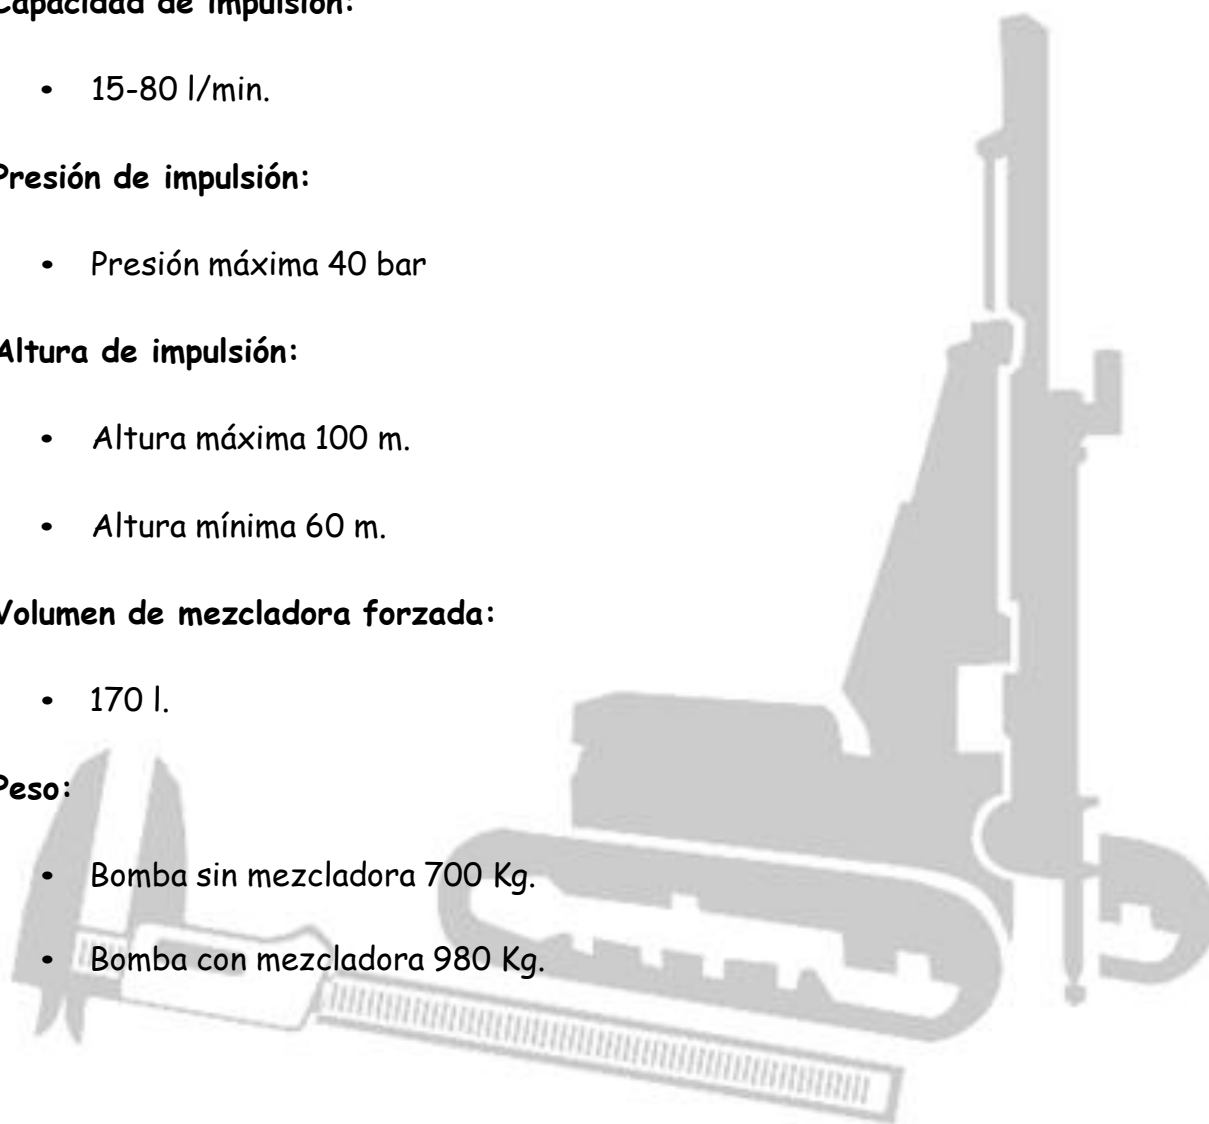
Capacidad de impulsión:

• 15-80 l/min.

Presión de impulsión:

• Presión máxima 40 bar

Altura de impulsión:

• Altura máxima 100 m.

• Altura mínima 60 m.

Volumen de mezcladora forzada:

• 170 l.

Peso:

• Bomba sin mezcladora 700 Kg.

• Bomba con mezcladora 980 Kg.